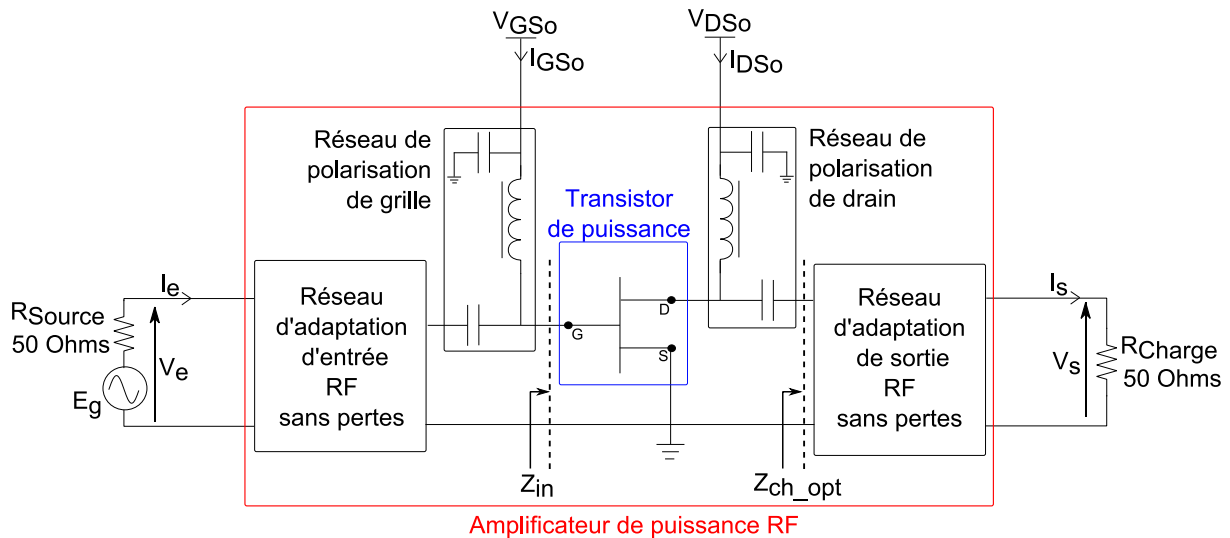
$V_{GSo}$
$I_{GSo}$
$V_{DSo}$
$I_{DSo}$

Réseau de polarisation de grille

Transistor de puissance

Réseau de polarisation de drain

$I_e$

$R_{Source}$
50 Ohms

$V_e$

$E_g$

Réseau d'adaptation d'entrée RF sans pertes

G
D
S

Réseau d'adaptation de sortie RF sans pertes

$I_s$

$V_s$

$R_{Charge}$
50 Ohms

$Z_{in}$

$Z_{ch\_opt}$

Amplificateur de puissance RF